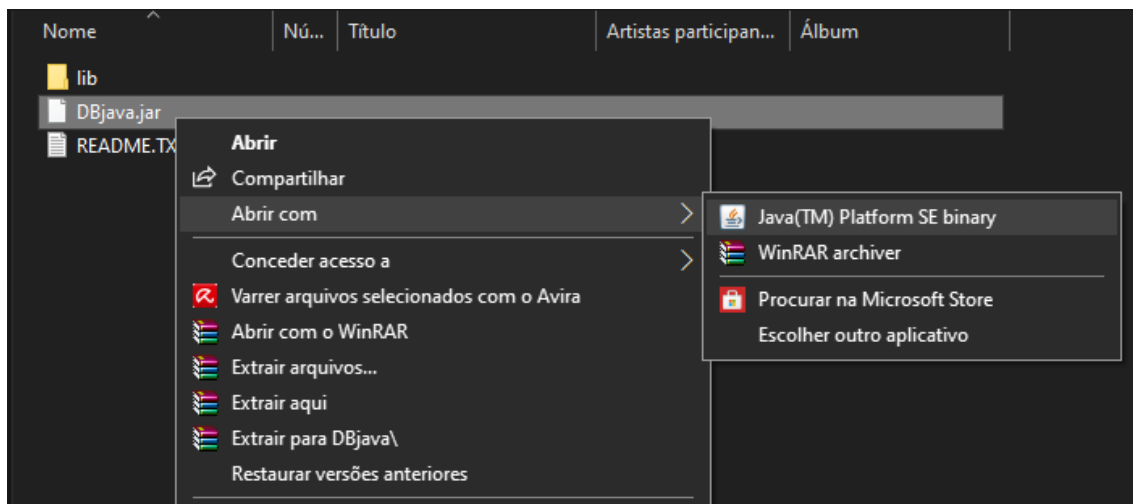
| Nome | Nú... | Título | Artistas participan... | Álbum |
|---|---|---|---|---|

lib
DBjava.jar
README.TX

Abrir
Compartilhar
Abrir com
Conceder acesso a
Varrer arquivos selecionados com o Avira
Abrir com o WinRAR
Extrair arquivos...
Extrair aqui
Extrair para DBjava\
Restaurar versões anteriores

Java(TM) Platform SE binary
WinRAR archiver
Procurar na Microsoft Store
Escolher outro aplicativo